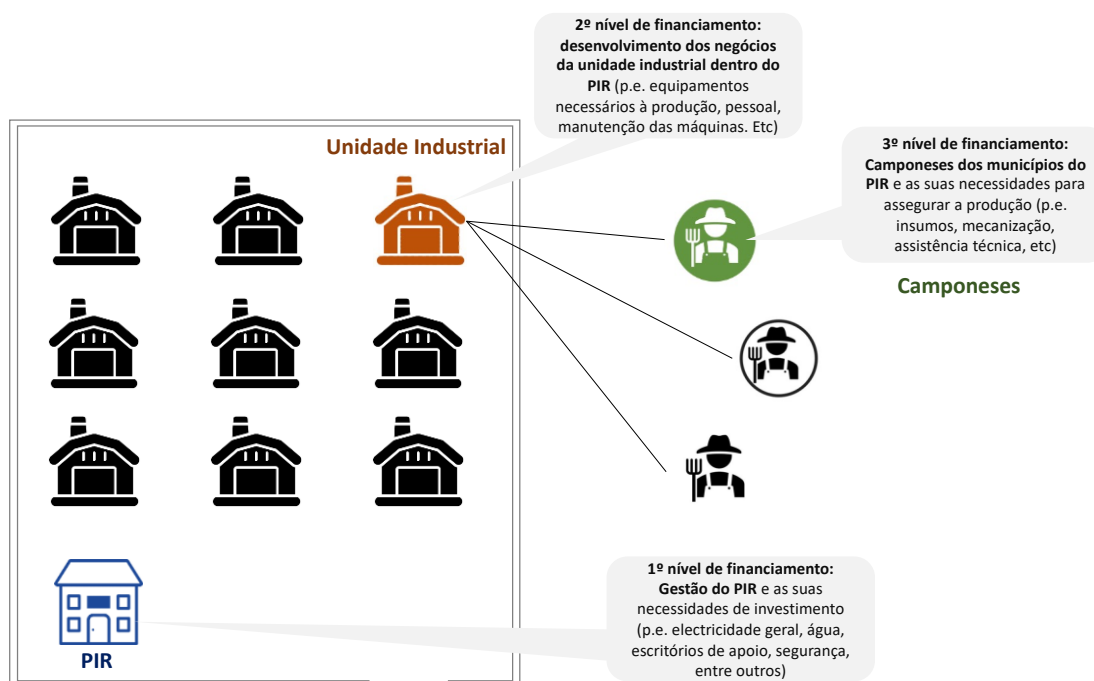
2º nível de financiamento: desenvolvimento dos negócios da unidade industrial dentro do PIR (p.e. equipamentos necessários à produção, pessoal, manutenção das máquinas. Etc)

Unidade Industrial

3º nível de financiamento: Camponeses dos municípios do PIR e as suas necessidades para assegurar a produção (p.e. insumos, mecanização, assistência técnica, etc)

Camponeses

1º nível de financiamento: Gestão do PIR e as suas necessidades de investimento (p.e. electricidade geral, água, escritórios de apoio, segurança, entre outros)

PIR